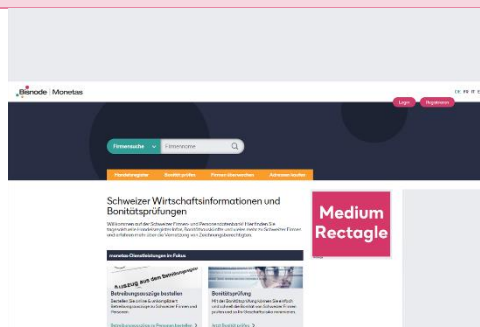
Bisnode | Monetas

DE FR IT E

Login Registrieren

Firmensuche Firmenname

Handelsregister Bonität prüfen Firmen überwachen Adressen suchen

Schweizer Wirtschaftsinformationen und Bonitätsprüfungen

Willkommen auf der Schweizer Firmen- und Personensuchmaschine! Hier finden Sie tagesaktuelle Handelsregisterinhalte, Bonitätsauskünfte und vieles mehr zu Schweizer Firmen und erhalten einen Überblick über die Vernetzung von Zeichnungsberechtigten.

Medium Rectagle

monetas-Dienstleistungen im Fokus

Auszug aus dem Betreibungsregister

Betreibungsauszüge bestellen

Bestellen Sie online Bonitätsprüfung Betreibungsauszüge zu Schweizer Firmen und Personen.

Betreibungsauszüge zu Personen bestellen

Bonitätsprüfung

Mit der Bonitätsprüfung können Sie einfach und schnell die Bonität von Schweizer Firmen prüfen und so Ihr Geschäftsrisiko minimieren.

Jetzt Bonität prüfen